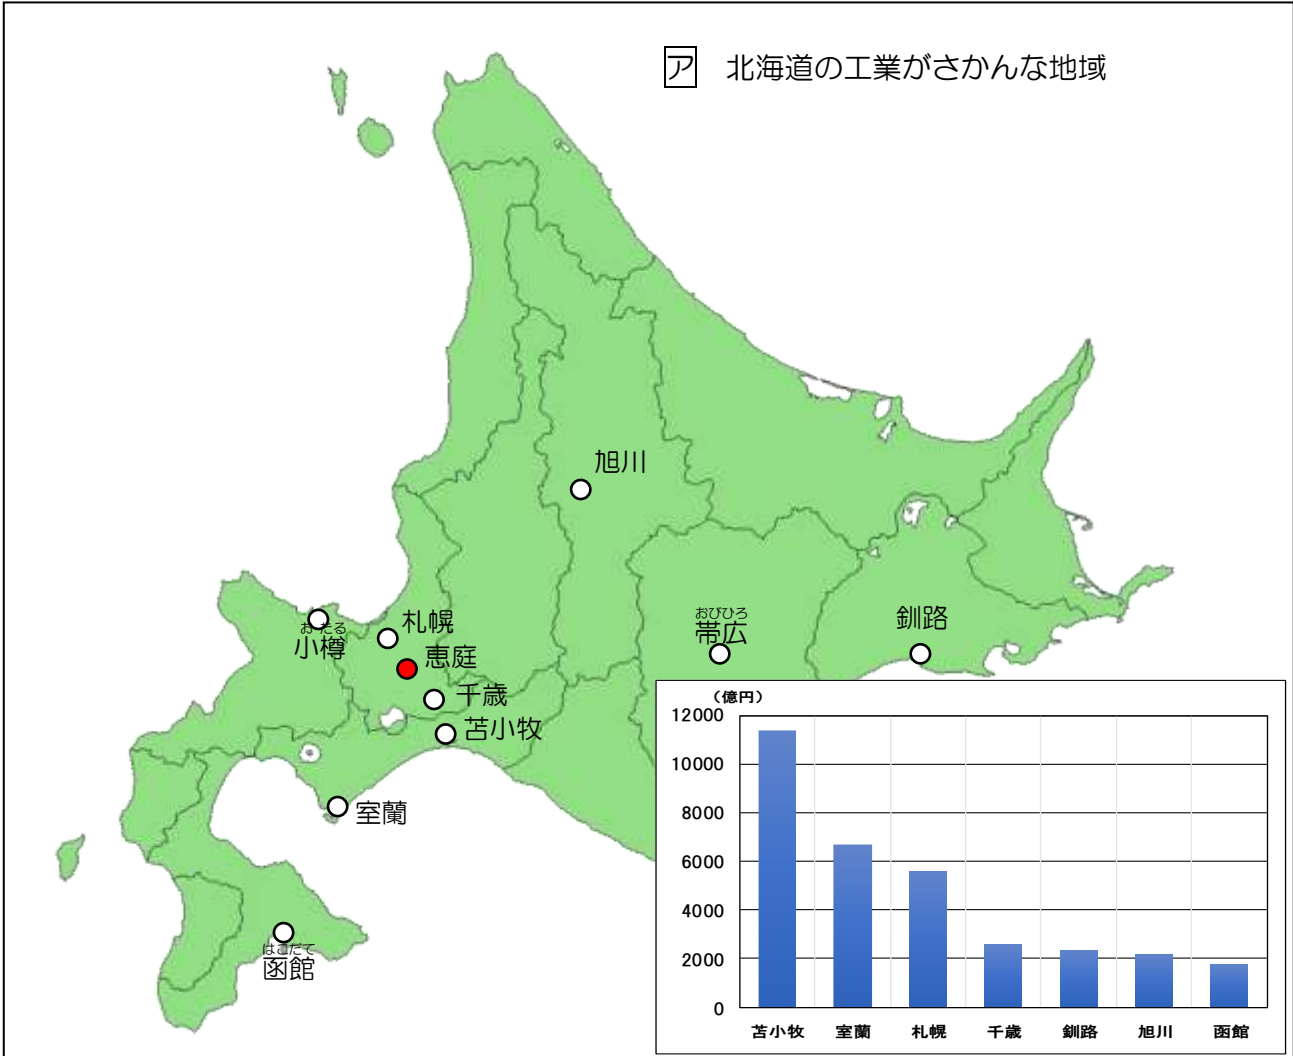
ア　北海道の工業がさかんな地域

旭川
おたる
小樽
札幌
恵庭
千歳
苫小牧
室蘭
はこだて
函館
おびひろ
帯広
釧路

（億円）
12000
10000
8000
6000
4000
2000
0

| 苫小牧 | 室蘭 | 札幌 | 千歳 | 釧路 | 旭川 | 函館 |
|---|---|---|---|---|---|---|